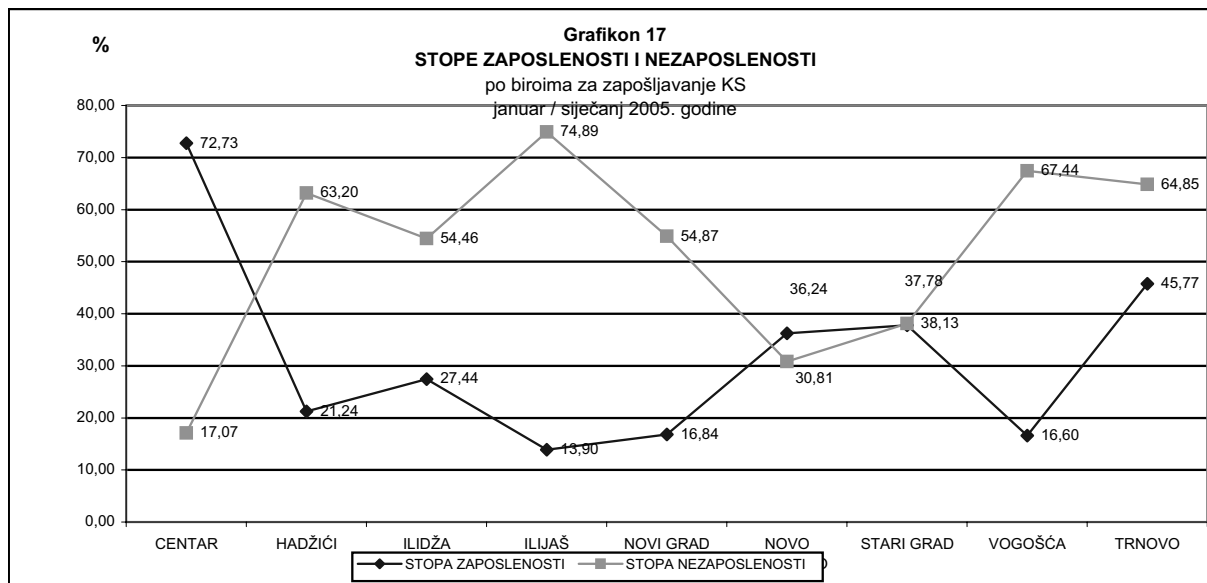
Grafikon 17
STOPE ZAPOSLENOSTI I NEZAPOSLENOSTI
po biroima za zapošljavanje KS
januar / siječanj 2005. godine

%

80,00
70,00
60,00
50,00
40,00
30,00
20,00
10,00
0,00

72,73
63,20
54,46
74,89
54,87
36,24
37,78
67,44
64,85
17,07
21,24
27,44
13,90
16,84
30,81
38,13
16,60
45,77

CENTAR
HADŽIĆI
ILIDŽA
ILIJAŠ
NOVI GRAD
NOVO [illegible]
STARI GRAD
VOGOŠĆA
TRNOVO

STOPA ZAPOSLENOSTI
STOPA NEZAPOSLENOSTI